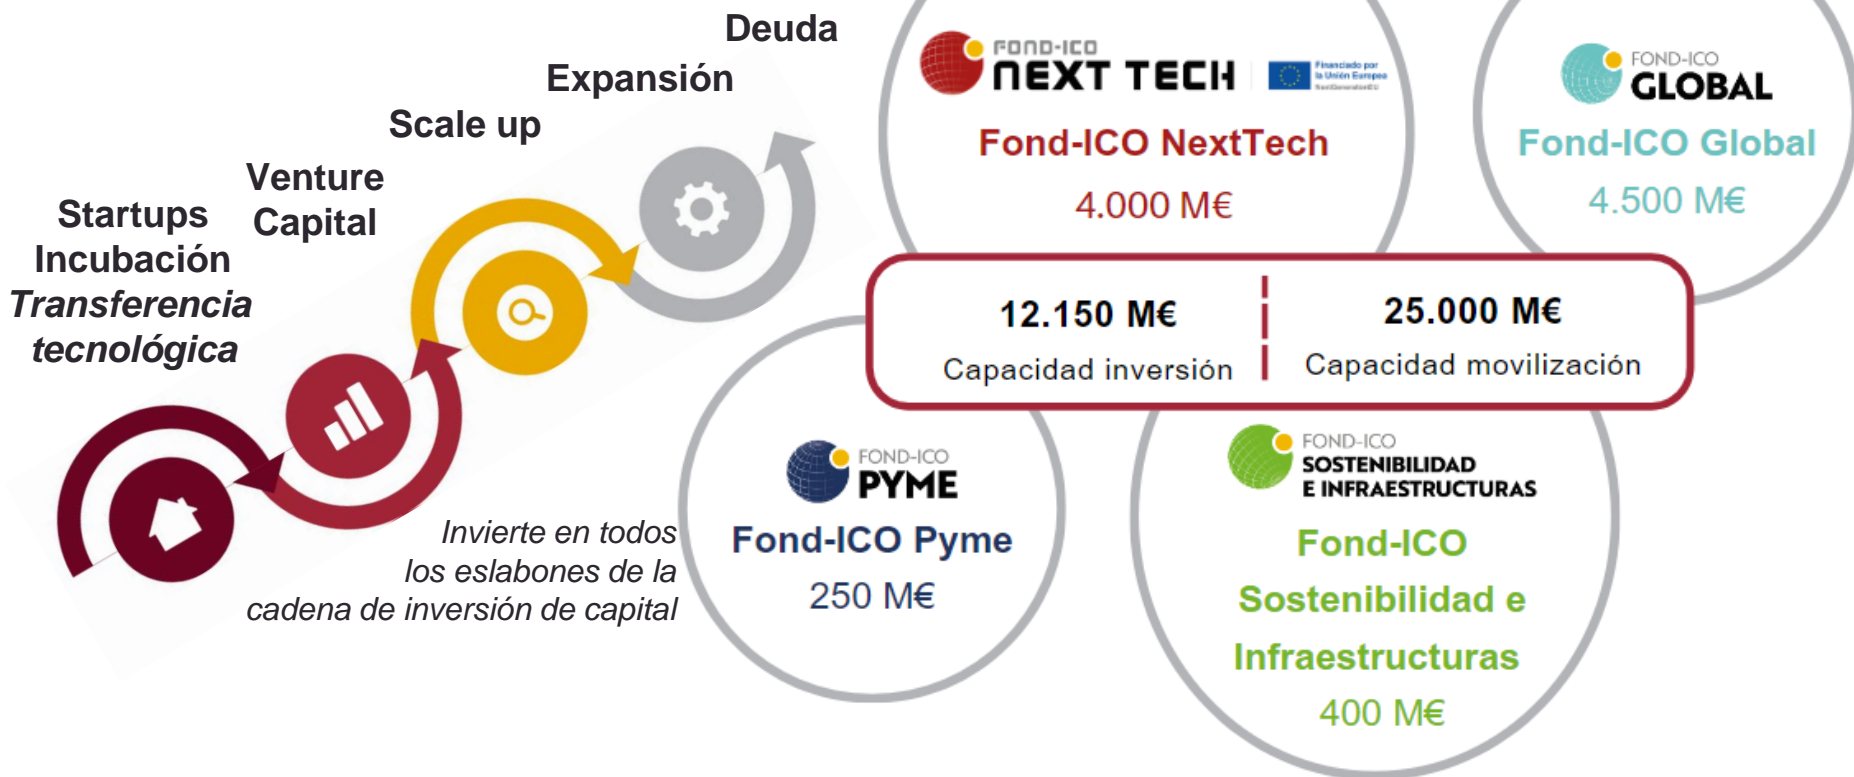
Deuda
Expansión
Scale up
Venture Capital
Startups
Incubación
Transferencia tecnológica

Invierte en todos los eslabones de la cadena de inversión de capital

FOND-ICO NEXT TECH
Financiado por la Unión Europea NextGenerationEU
Fond-ICO NextTech
4.000 M€

FOND-ICO GLOBAL
Fond-ICO Global
4.500 M€

12.150 M€
Capacidad inversión

25.000 M€
Capacidad movilización

FOND-ICO PYME
Fond-ICO Pyme
250 M€

FOND-ICO SOSTENIBILIDAD E INFRAESTRUCTURAS
Fond-ICO Sostenibilidad e Infraestructuras
400 M€